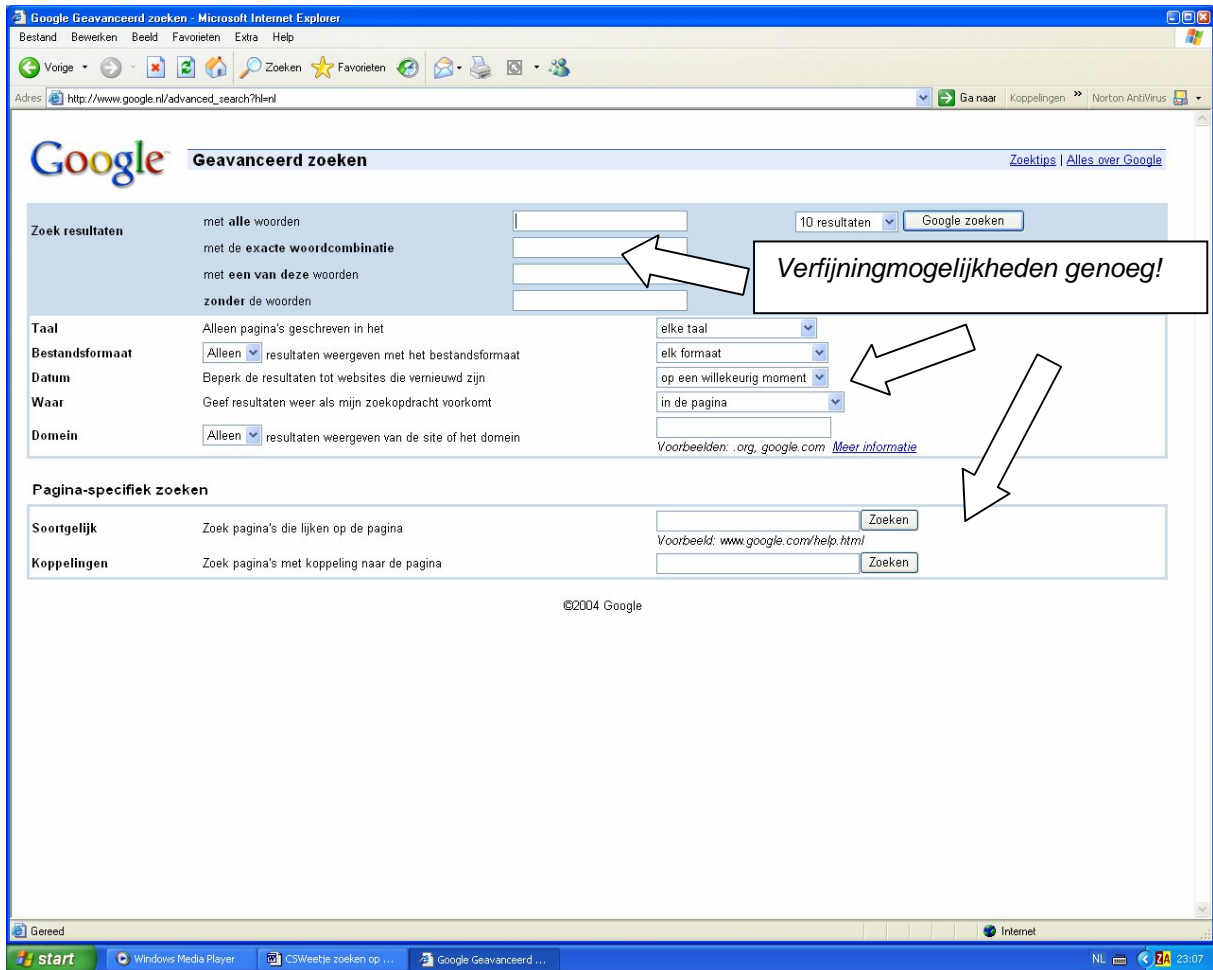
Google Geavanceerd zoeken - Microsoft Internet Explorer

Bestand Bewerken Beeld Favorieten Extra Help

Vorige Zoeken Favorieten

Adres http://www.google.nl/advanced_search?hl=nl Ga naar Koppelingen » Norton AntiVirus

Google Geavanceerd zoeken

Zoektips | Alles over Google

| | | | |
|---|---|---|---|
| Zoek resultaten | met **alle** woorden | | 10 resultaten Google zoeken |
| | met de **exacte woordcombinatie** | | |
| | met **een van deze** woorden | | |
| | **zonder** de woorden | | |

Verfijningmogelijkheden genoeg!

| | | |
|---|---|---|
| Taal | Alleen pagina's geschreven in het | elke taal |
| Bestandsformaat | Alleen resultaten weergeven met het bestandsformaat | elk formaat |
| Datum | Beperk de resultaten tot websites die vernieuwd zijn | op een willekeurig moment |
| Waar | Geef resultaten weer als mijn zoekopdracht voorkomt | in de pagina |
| Domein | Alleen resultaten weergeven van de site of het domein | Voorbeelden: .org, google.com Meer informatie |

Pagina-specifiek zoeken

| | | |
|---|---|---|
| Soortgelijk | Zoek pagina's die lijken op de pagina | Zoeken Voorbeeld: www.google.com/help.html |
| Koppelingen | Zoek pagina's met koppeling naar de pagina | Zoeken |

©2004 Google

Gereed Internet

start Windows Media Player CSWeetje zoeken op ... Google Geavanceerd ... NL 23:07